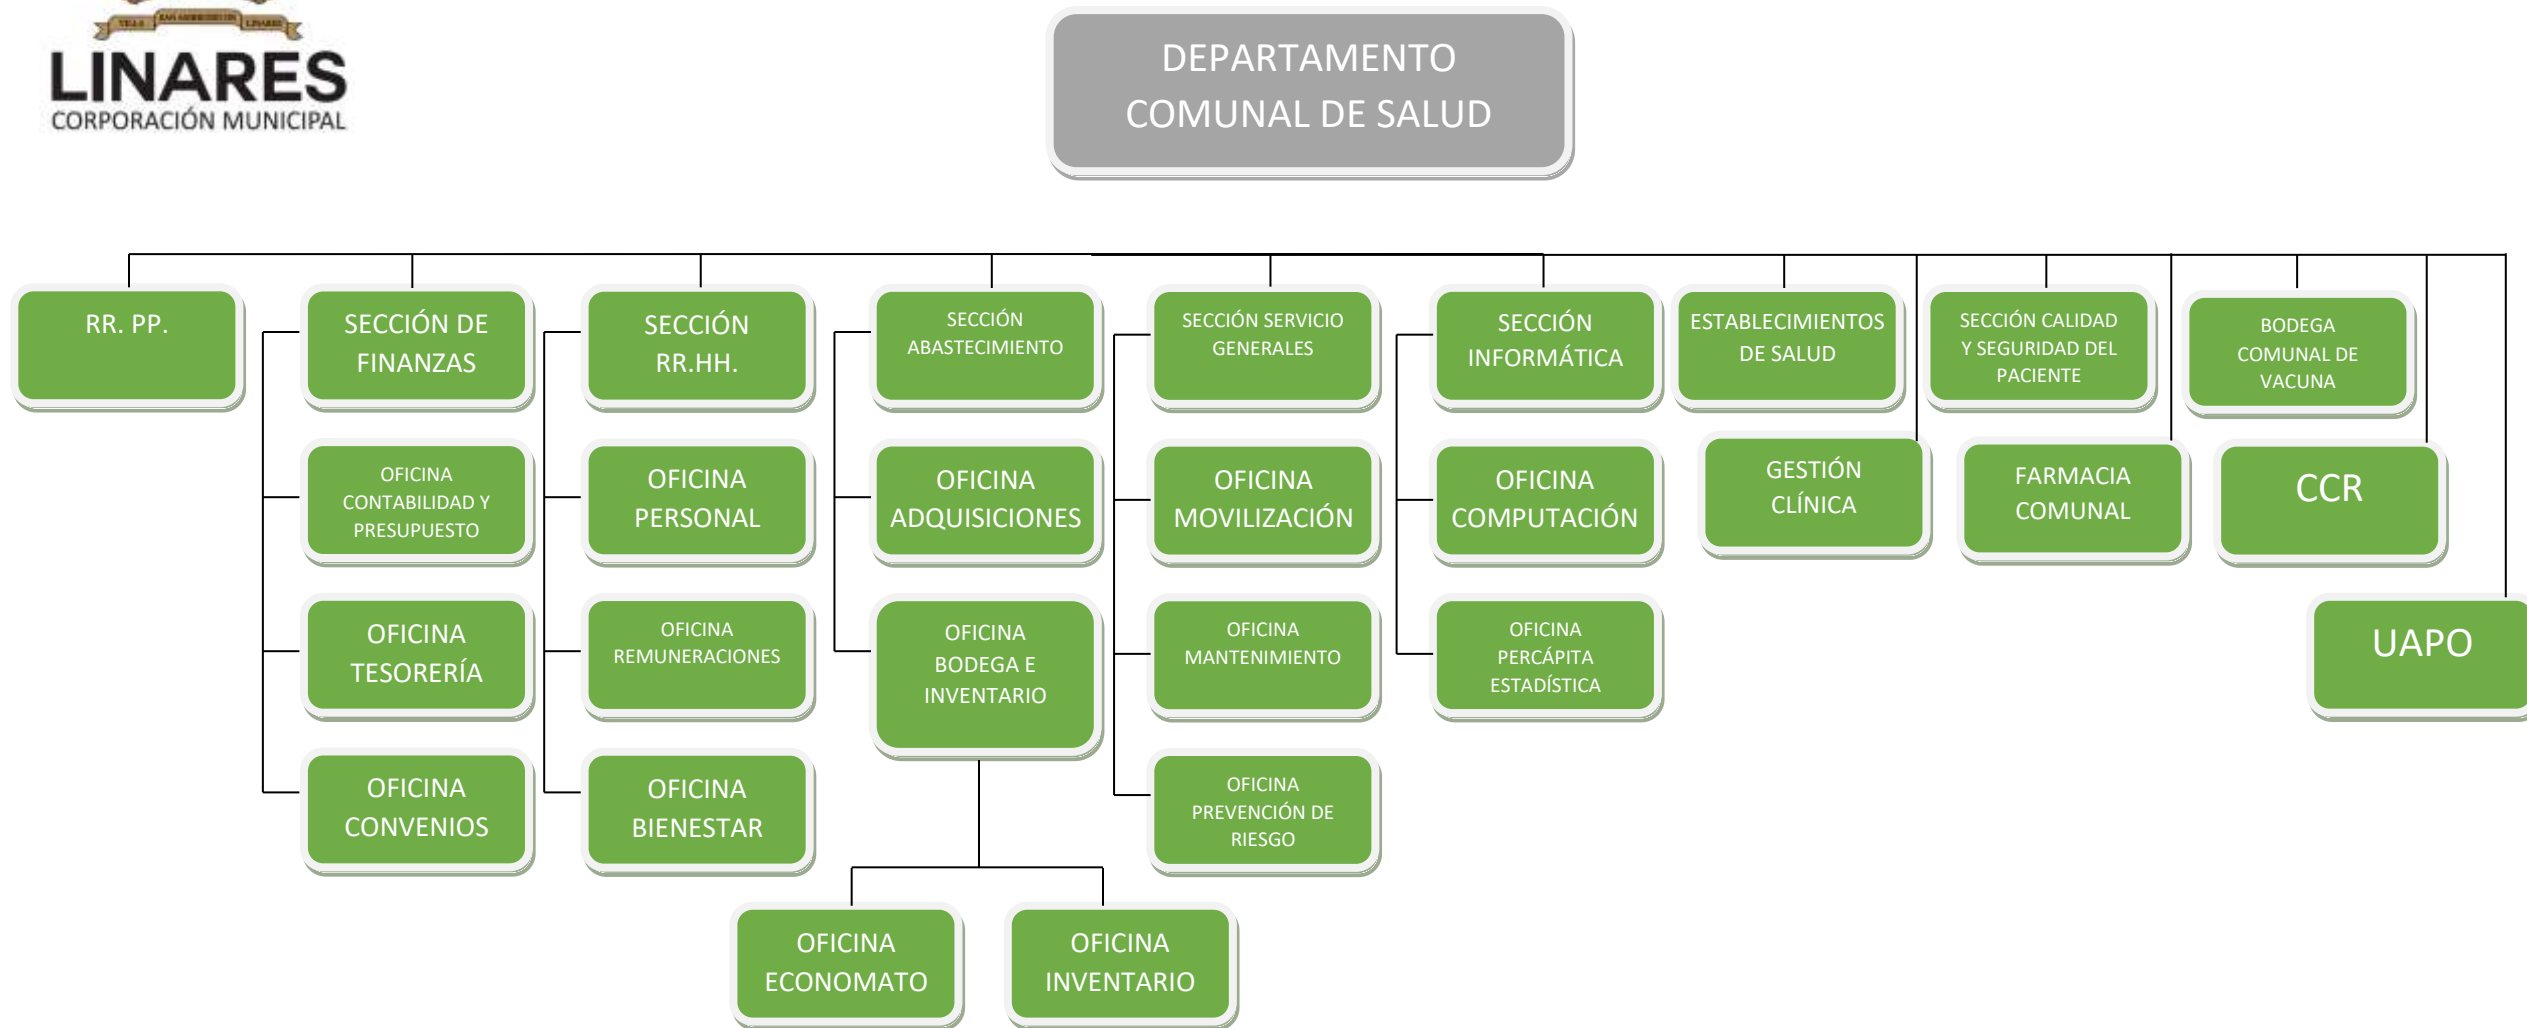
LINARES
CORPORACIÓN MUNICIPAL

DEPARTAMENTO COMUNAL DE SALUD

RR. PP.

SECCIÓN DE FINANZAS

OFICINA CONTABILIDAD Y PRESUPUESTO

OFICINA TESORERÍA

OFICINA CONVENIOS

SECCIÓN RR.HH.

OFICINA PERSONAL

OFICINA REMUNERACIONES

OFICINA BIENESTAR

SECCIÓN ABASTECIMIENTO

OFICINA ADQUISICIONES

OFICINA BODEGA E INVENTARIO

OFICINA ECONOMATO

OFICINA INVENTARIO

SECCIÓN SERVICIO GENERALES

OFICINA MOVILIZACIÓN

OFICINA MANTENIMIENTO

OFICINA PREVENCIÓN DE RIESGO

SECCIÓN INFORMÁTICA

OFICINA COMPUTACIÓN

OFICINA PERCÁPITA ESTADÍSTICA

ESTABLECIMIENTOS DE SALUD

GESTIÓN CLÍNICA

SECCIÓN CALIDAD Y SEGURIDAD DEL PACIENTE

FARMACIA COMUNAL

BODEGA COMUNAL DE VACUNA

CCR

UAPO